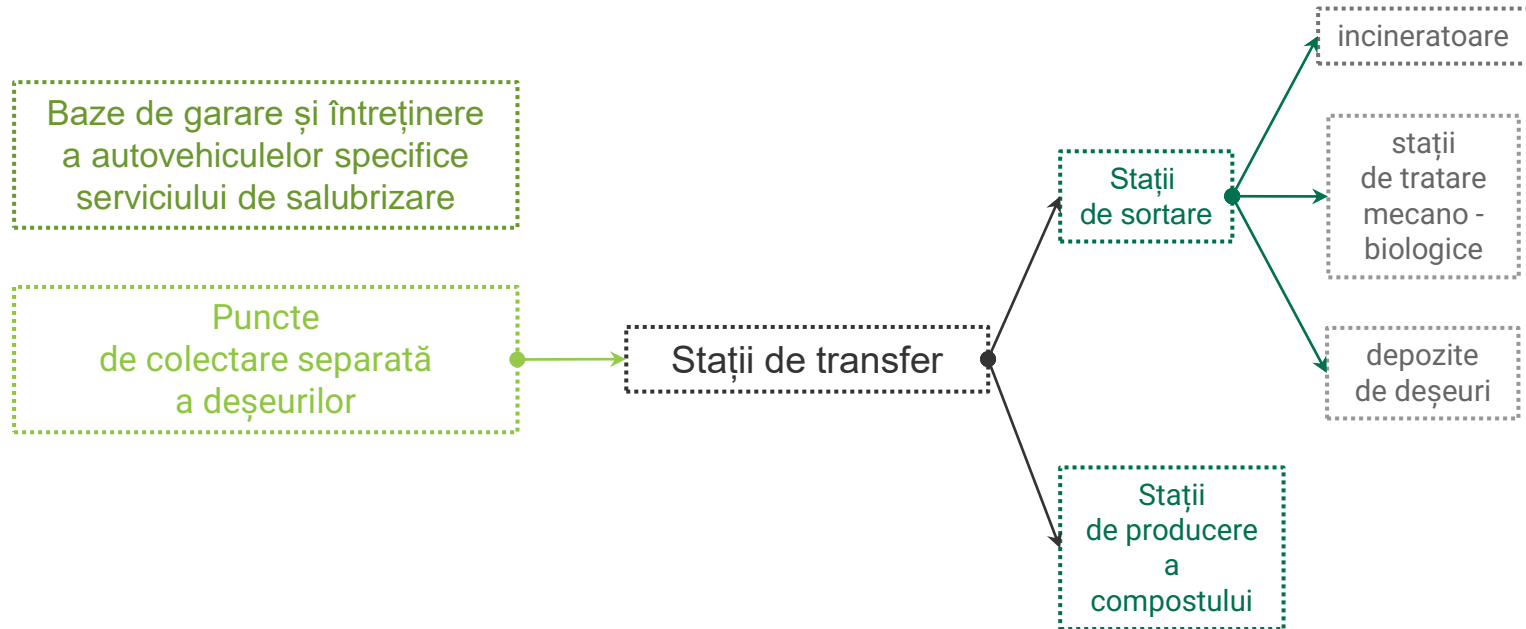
Baze de garare și întreținere a autovehiculelor specifice serviciului de salubrizare

Puncte de colectare separată a deșeurilor

Stații de transfer

Stații de sortare

incineratoare

stații de tratare mecano - biologice

depozite de deșeuri

Stații de producere a compostului